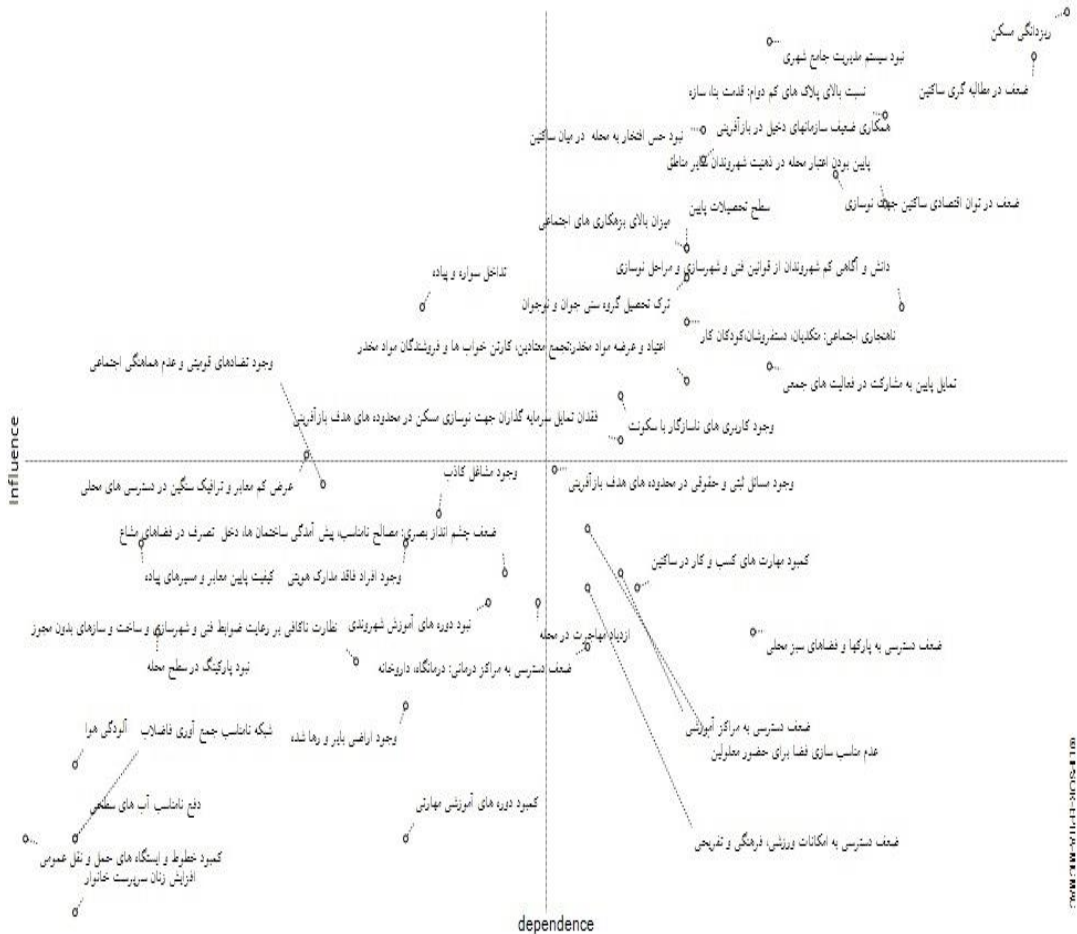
ریزدانگی مسکن

نبود سیستم مدیریت جامع شهری

ضعف در مطالبه گری ساکنین

نسبت بالای پلاک های کم دوام: قدمت بنا، سازه

همکاری ضعیف سازمانهای دخیل در بازآفرینی

نبود حس افتخار به محله در میان ساکنین

پایین بودن اعتبار محله در ذهنیت شهروندان سایر مناطق

ضعف در توان اقتصادی ساکنین جهت نوسازی

سطح تحصیلات پایین

میزان بالای بزهکاری های اجتماعی

دانش و آگاهی کم شهروندان از قوانین فنی و شهرسازی و مراحل نوسازی

تداخل سواره و پیاده

ترک تحصیل گروه سنی جوان و نوجوان

ناهنجاری اجتماعی: متکدیان، دستفروشان،کودکان کار

اعتیاد و عرضه مواد مخدر(تجمع معتادین، کارتن خواب ها و فروشندگان مواد مخدر

وجود تضادهای قومیتی و عدم هماهنگی اجتماعی

تمایل پایین به مشارکت در فعالیت های جمعی

فقدان تمایل سرمایه گذاران جهت نوسازی مسکن در محدوده های هدف بازآفرینی

وجود کاربری های ناسازگار با سکونت

Influence

عرض کم معابر و ترافیک سنگین در دسترسی های محلی

وجود مشاغل کاذب

وجود مسائل ثبتی و حقوقی در محدوده های هدف بازآفرینی

ضعف چشم انداز بصری: مصالح نامناسب، پیش آمدگی ساختمان ها، دخل تصرف در فضاهای مشاع

کمبود مهارت های کسب و کار در ساکنین

وجود افراد فاقد مدارک هویتی

کیفیت پایین معابر و مسیرهای پیاده

نبود دوره های آموزش شهروندی

نظارت ناکافی بر رعایت ضوابط فنی و شهرسازی و ساخت و سازهای بدون مجوز

ازدیاد مهاجرت در محله

ضعف دسترسی به پارکها و فضاهای سبز محلی

نبود پارکینگ در سطح محله

ضعف دسترسی به مراکز درمانی: درمانگاه، داروخانه

وجود اراضی بایر و رها شده

ضعف دسترسی به مراکز آموزشی

شبکه نامناسب جمع آوری فاضلاب

آلودگی هوا

عدم مناسب سازی فضا برای حضور معلولین

دفع نامناسب آب های سطحی

کمبود دوره های آموزشی مهارتی

ضعف دسترسی به امکانات ورزشی، فرهنگی و تفریحی

کمبود خطوط و ایستگاه های حمل و نقل عمومی

افزایش زنان سرپرست خانوار

dependence